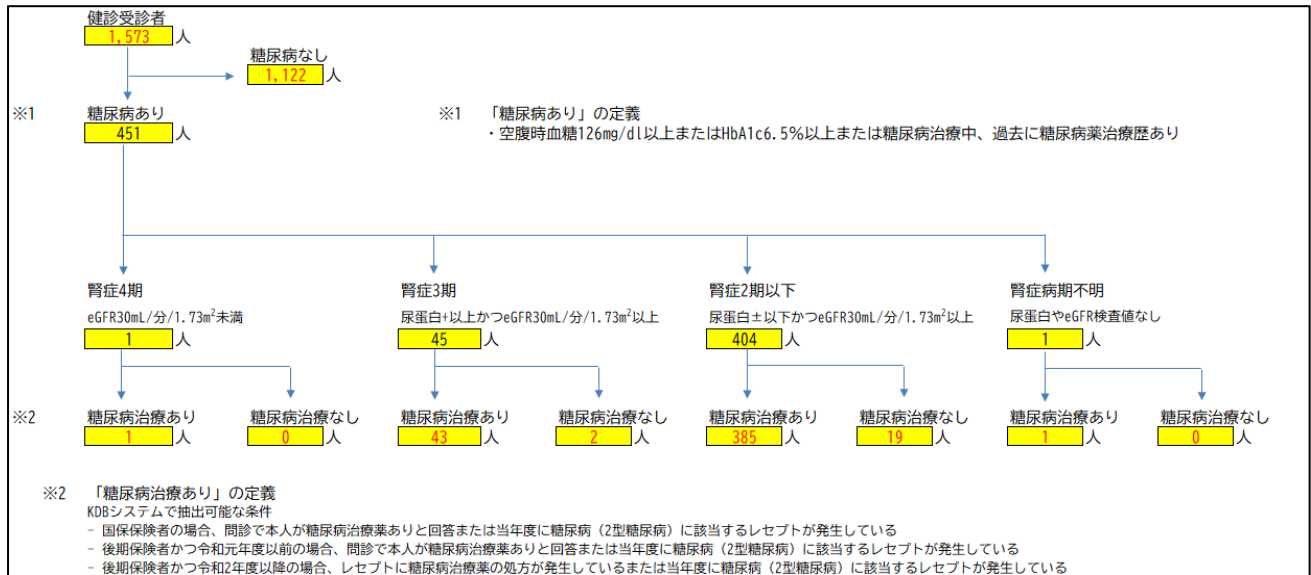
健診受診者
1,573 人

糖尿病なし
1,122 人

※1 糖尿病あり
451 人

※1 「糖尿病あり」の定義
・空腹時血糖126mg/dl以上またはHbA1c6.5%以上または糖尿病治療中、過去に糖尿病薬治療歴あり

腎症4期
eGFR30mL/分/1.73m²未満
1 人

腎症3期
尿蛋白+以上かつeGFR30mL/分/1.73m²以上
45 人

腎症2期以下
尿蛋白±以下かつeGFR30mL/分/1.73m²以上
404 人

腎症病期不明
尿蛋白やeGFR検査値なし
1 人

※2 糖尿病治療あり
1 人

糖尿病治療なし
0 人

糖尿病治療あり
43 人

糖尿病治療なし
2 人

糖尿病治療あり
385 人

糖尿病治療なし
19 人

糖尿病治療あり
1 人

糖尿病治療なし
0 人

※2 「糖尿病治療あり」の定義
KDBシステムで抽出可能な条件
- 国保保険者の場合、問診で本人が糖尿病治療薬ありと回答または当年度に糖尿病（2型糖尿病）に該当するレセプトが発生している
- 後期保険者かつ令和元年度以前の場合、問診で本人が糖尿病治療薬ありと回答または当年度に糖尿病（2型糖尿病）に該当するレセプトが発生している
- 後期保険者かつ令和2年度以降の場合、レセプトに糖尿病治療薬の処方が発生しているまたは当年度に糖尿病（2型糖尿病）に該当するレセプトが発生している